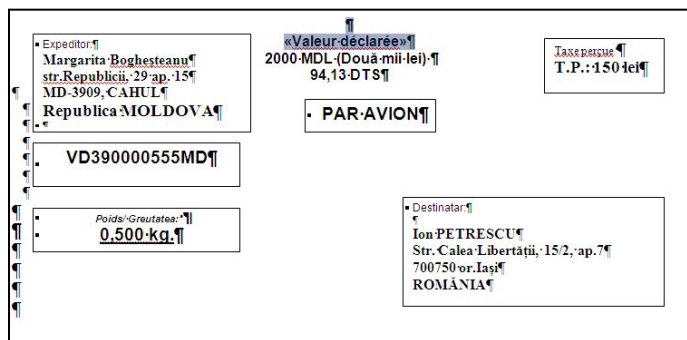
Expeditor:
Margarita Boghesteanu
str.Republicii, 29 ap. 15
MD-3909, CAHUL
Republica MOLDOVA

«Valeur déclarée»
2000 MDL (Două mii lei)
94,13 DTS

PAR AVION

Taxe perçue
T.P.: 150 lei

VD390000555MD

Poids/ Greutatea:
0,500 kg.

Destinatar:
Ion PETRESCU
Str. Calea Libertăţii, 15/2, ap.7
700750 or.Iaşi
ROMÂNIA